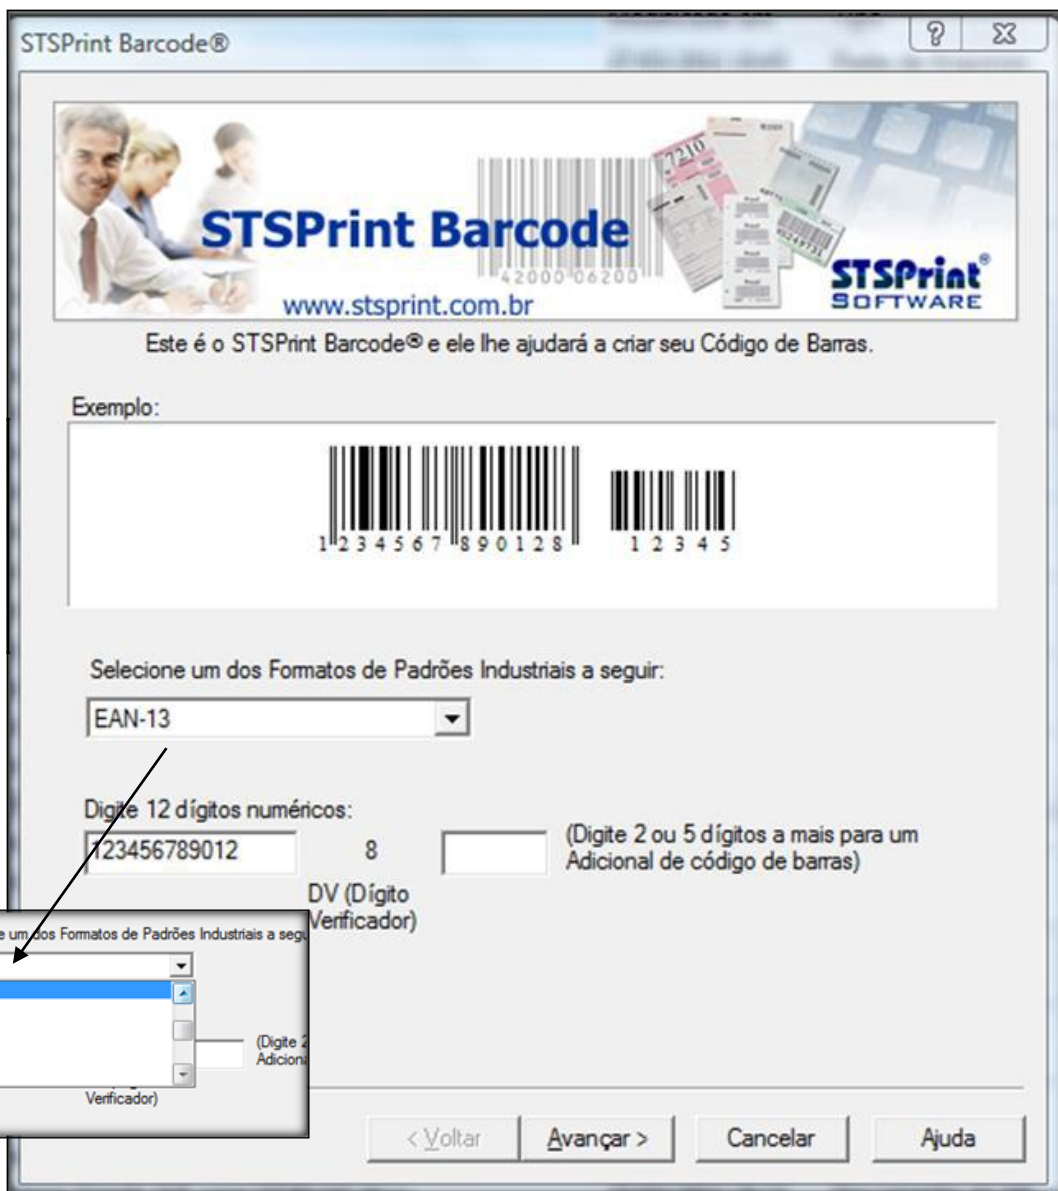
STSPrint Barcode®

STSPrint Barcode
www.stsprint.com.br
42000 06200
7210
STSPrint® SOFTWARE

Este é o STSPrint Barcode® e ele lhe ajudará a criar seu Código de Barras.

Exemplo:

1 234567 890128 12345

Selecione um dos Formatos de Padrões Industriais a seguir:

EAN-13

Digite 12 dígitos numéricos:

123456789012

8

DV (Dígito Verificador)

(Digite 2 ou 5 dígitos a mais para um Adicional de código de barras)

e um dos Formatos de Padrões Industriais a segu

(Digite 2
Adiciona

Verificador)

< Voltar

Avançar >

Cancelar

Ajuda